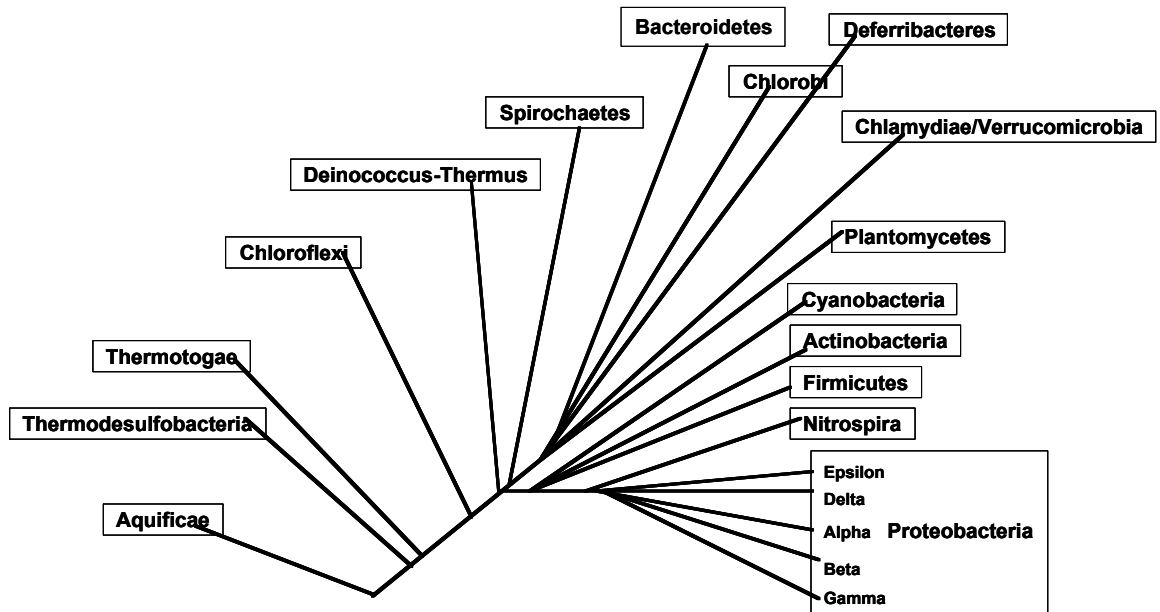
Bacteroidetes

Deferribacteres

Chlorobi

Spirochaetes

Chlamydiae/Verrucomicrobia

Deinococcus-Thermus

Plantomycetes

Chloroflexi

Cyanobacteria

Actinobacteria

Thermotogae

Firmicutes

Thermodesulfobacteria

Nitrospira

Epsilon

Delta

Aquificae

Alpha

Proteobacteria

Beta

Gamma